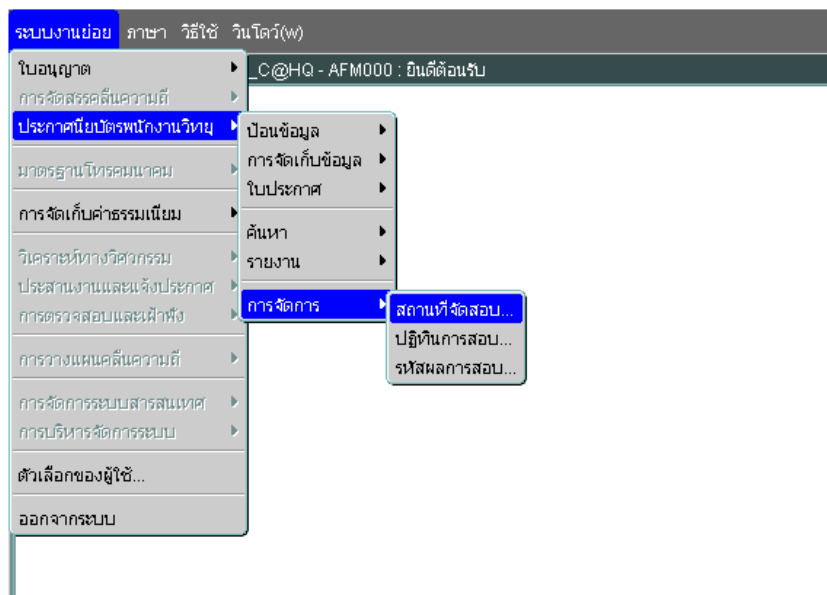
ระบบงานย่อย ภาษา วิธีใช้ วินโดว์(w)

_C@HQ - AFM000 : ยินดีต้อนรับ

ใบอนุญาต
การจัดสรรคลื่นความถี่
ประกาศนียบัตรพนักงานวิทยุ
มาตรฐานโทรคมนาคม
การจัดเก็บค่าธรรมเนียม
วิเคราะห์ทางวิศวกรรม
ประสานงานและแจ้งประกาศ
การตรวจสอบและเฝ้าฟัง
การวางแผนคลื่นความถี่
การจัดการระบบสารสนเทศ
การบริหารจัดการระบบ
ตัวเลือกของผู้ใช้...
ออกจากระบบ

ป้อนข้อมูล
การจัดเก็บข้อมูล
ใบประกาศ
ค้นหา
รายงาน
การจัดการ

สถานที่จัดสอบ...
ปฏิทินการสอบ...
รหัสผลการสอบ...